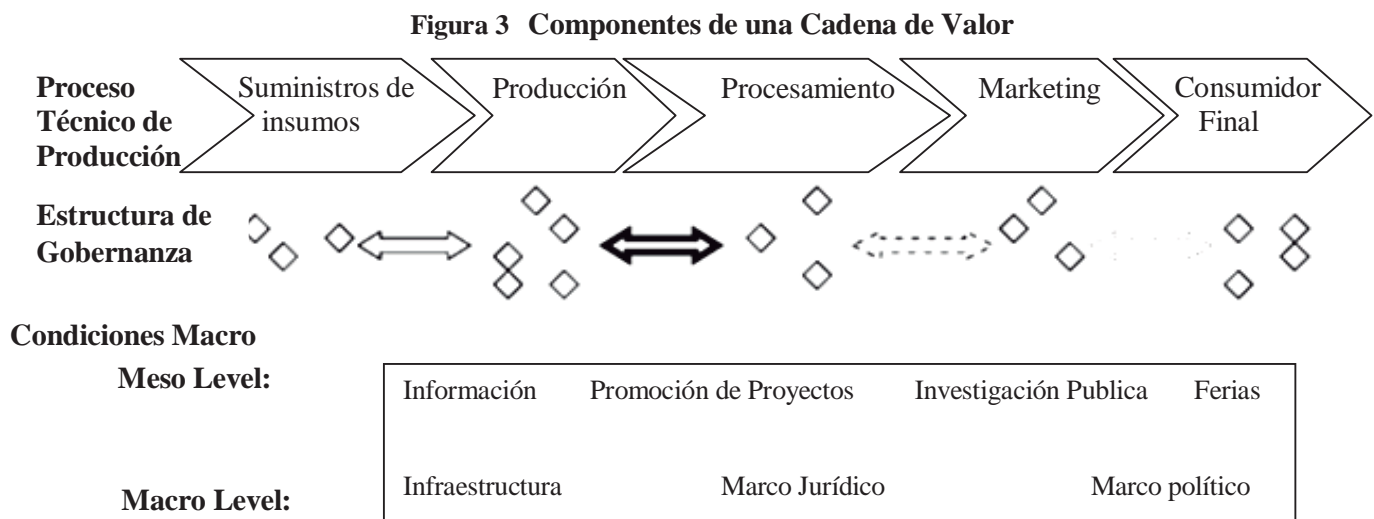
**Figura 3 Componentes de una Cadena de Valor**

**Proceso Técnico de Producción**

Suministros de insumos

Producción

Procesamiento

Marketing

Consumidor Final

**Estructura de Gobernanza**

**Condiciones Macro**

**Meso Level:**

Información Promoción de Proyectos Investigación Publica Ferias

**Macro Level:**

Infraestructura Marco Jurídico Marco político